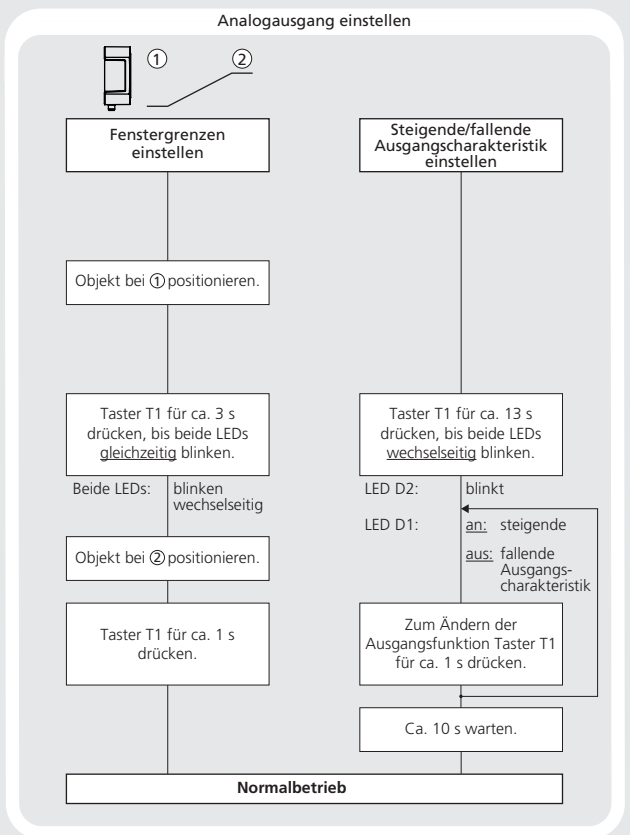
Analogausgang einstellen

①

②

Fenstergrenzen einstellen

Objekt bei ① positionieren.

Taster T1 für ca. 3 s drücken, bis beide LEDs gleichzeitig blinken.

Beide LEDs: blinken wechselseitig

Objekt bei ② positionieren.

Taster T1 für ca. 1 s drücken.

Steigende/fallende Ausgangscharakteristik einstellen

Taster T1 für ca. 13 s drücken, bis beide LEDs wechselseitig blinken.

LED D2: blinkt

LED D1: an: steigende

aus: fallende Ausgangscharakteristik

Zum Ändern der Ausgangsfunktion Taster T1 für ca. 1 s drücken.

Ca. 10 s warten.

Normalbetrieb